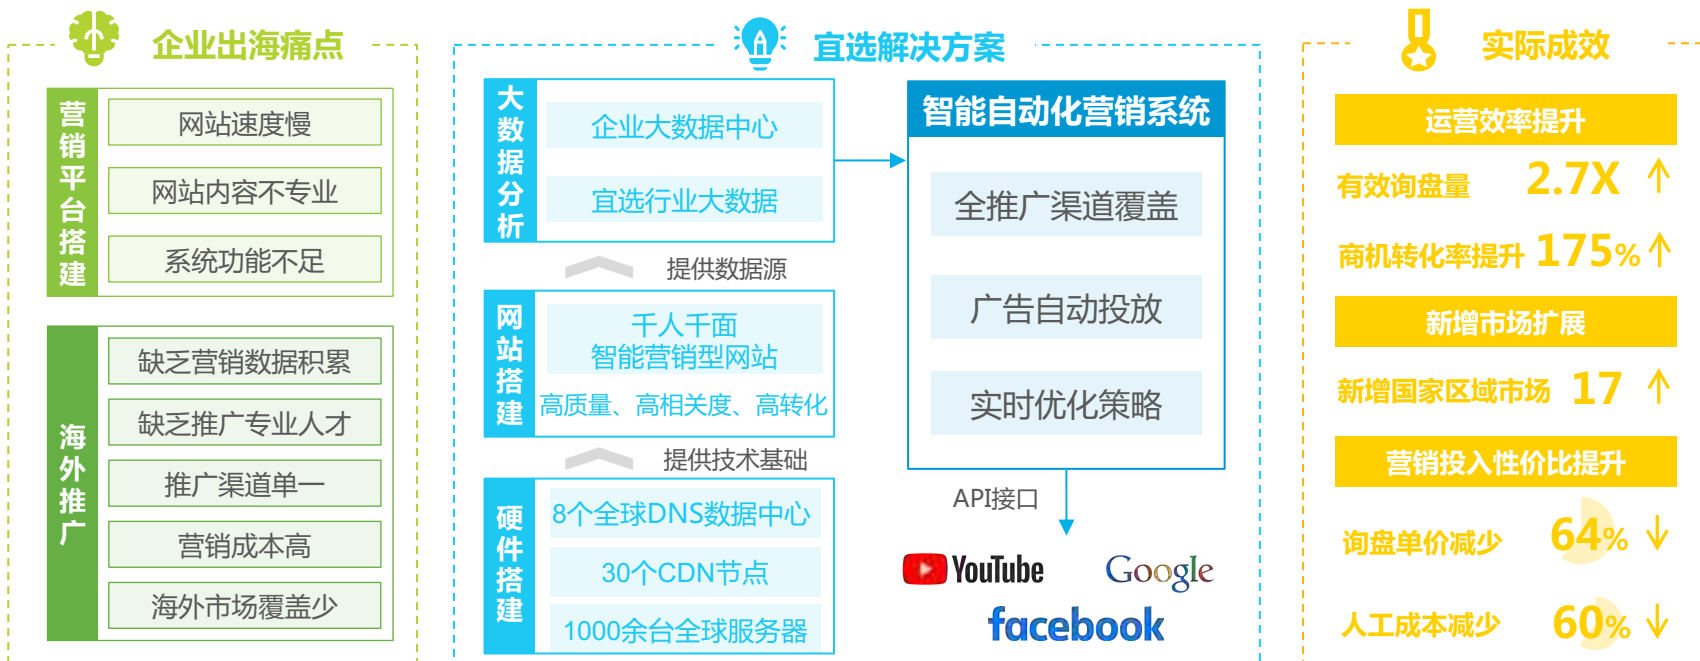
企业出海痛点

营销平台搭建

网站速度慢

网站内容不专业

系统功能不足

海外推广

缺乏营销数据积累

缺乏推广专业人才

推广渠道单一

营销成本高

海外市场覆盖少

宜选解决方案

大数据分析

企业大数据中心

宜选行业大数据

提供数据源

网站搭建

千人千面
智能营销型网站

高质量、高相关度、高转化

提供技术基础

硬件搭建

8个全球DNS数据中心

30个CDN节点

1000余台全球服务器

智能自动化营销系统

全推广渠道覆盖

广告自动投放

实时优化策略

API接口

YouTube

Google

facebook

实际成效

运营效率提升

有效询盘量 2.7X ↑

商机转化率提升 175% ↑

新增市场扩展

新增国家区域市场 17 ↑

营销投入性价比提升

询盘单价减少 64% ↓

人工成本减少 60% ↓